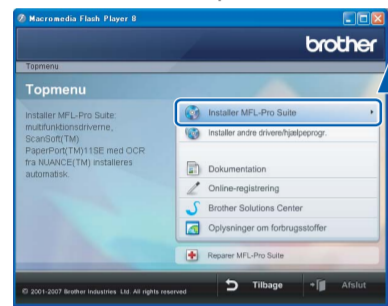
Macromedia Flash Player 8

brother

Topmenu

Topmenu

Installer MFL-Pro Suite: multifunktionsdriverne, ScanSoft(TM) PaperPort(TM)11SE med OCR fra NUANCE(TM) installeres automatisk.

Installer MFL-Pro Suite

Installer andre drivere/hjælpeprogr.

Dokumentation

Online-registrering

Brother Solutions Center

Oplysninger om forbrugsstoffer

Reparer MFL-Pro Suite

© 2001-2007 Brother Industries Ltd. All rights reserved

Tilbage

Afslut